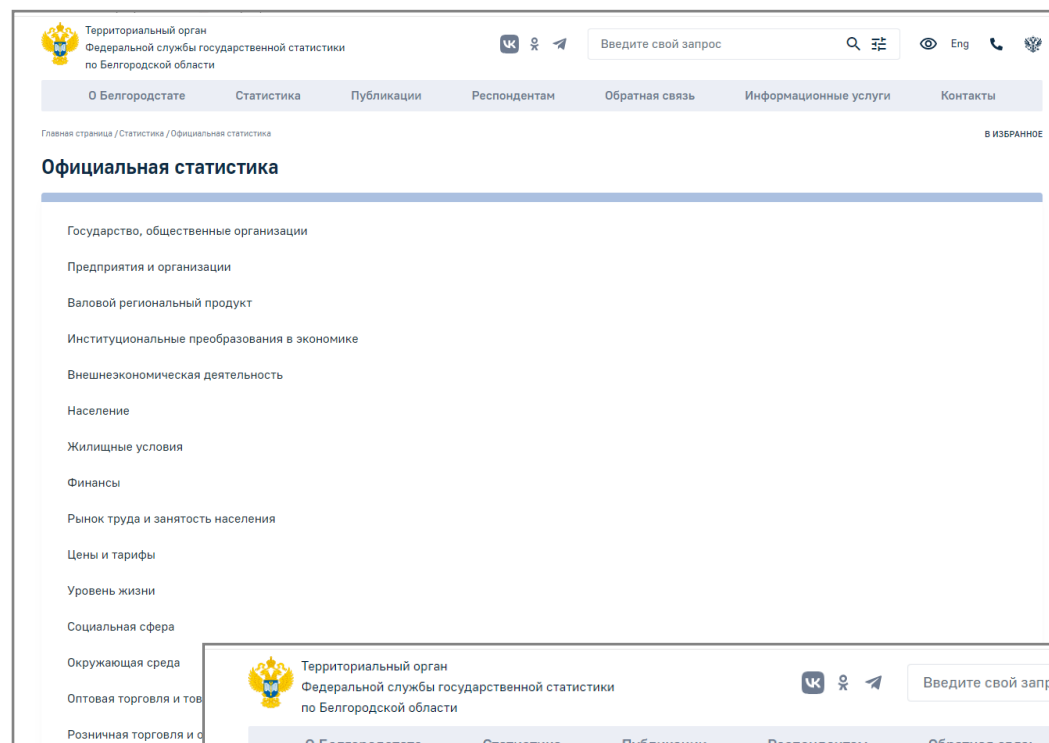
Территориальный орган
Федеральной службы государственной статистики
по Белгородской области

Введите свой запрос

Eng

О Белгородстате Статистика Публикации Респондентам Обратная связь Информационные услуги Контакты

Главная страница / Статистика / Официальная статистика

В ИЗБРАННОЕ

Официальная статистика

Государство, общественные организации

Предприятия и организации

Валовой региональный продукт

Институциональные преобразования в экономике

Внешнеэкономическая деятельность

Население

Жилищные условия

Финансы

Рынок труда и занятость населения

Цены и тарифы

Уровень жизни

Социальная сфера

Окружающая среда

Оптовая торговля и тов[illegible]

Розничная торговля и о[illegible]

Территориальный орган
Федеральной службы государственной статистики
по Белгородской области

Введите свой запр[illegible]

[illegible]